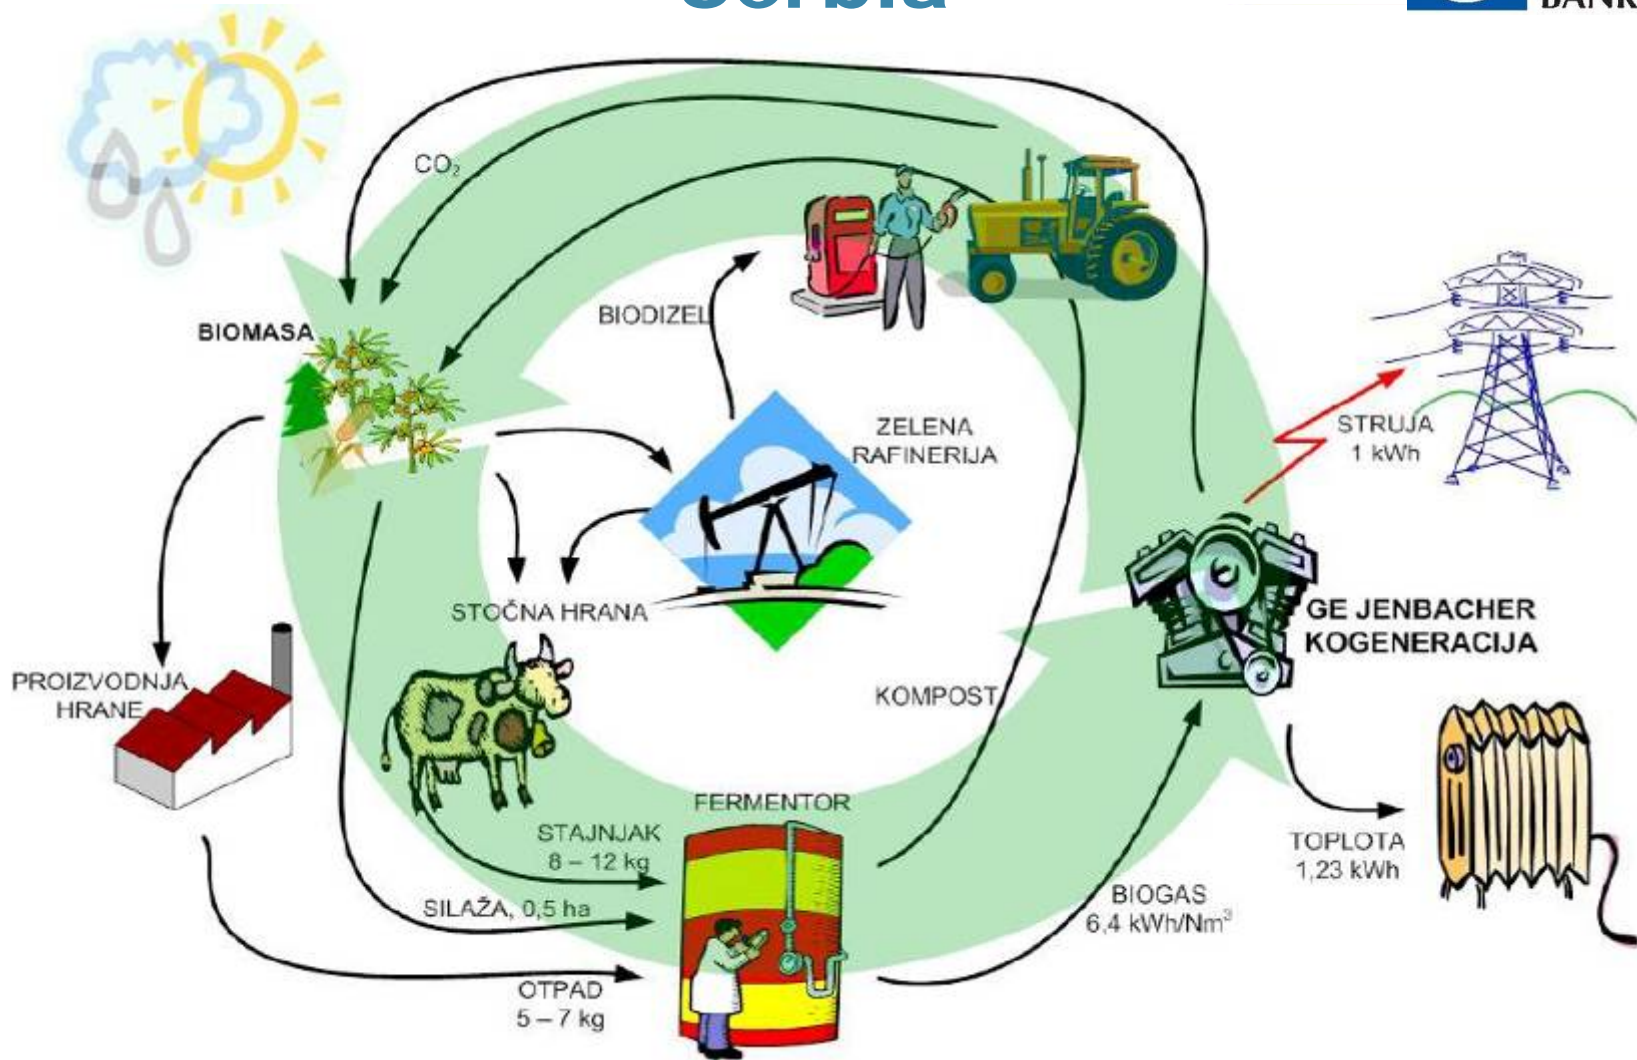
Serbia

BANK

$CO_2$

BIOMASA

BIODIZEL

ZELENA RAFINERIJA

STRUJA 1 kWh

STOČNA HRANA

GE JENBACHER KOGENERACIJA

PROIZVODNJA HRANE

KOMPOST

FERMENTOR

STAJNJAK 8 – 12 kg

SILAŽA, 0,5 ha

OTPAD 5 – 7 kg

BIOGAS 6,4 kWh/Nm$^3$

TOPLOTA 1,23 kWh